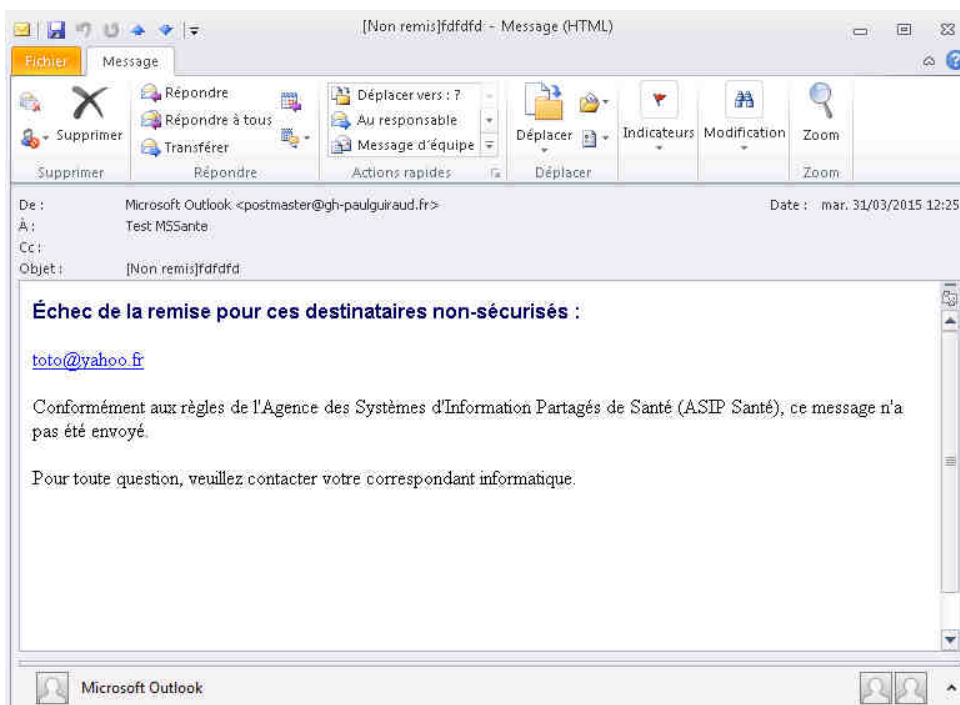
[Non remis]fdfdfd - Message (HTML)

Fichier Message

Supprimer
Répondre
Répondre à tous
Transférer
Déplacer vers : ?
Au responsable
Message d'équipe
Déplacer
Indicateurs
Modification
Zoom

Supprimer Répondre Actions rapides Déplacer Zoom

De : Microsoft Outlook <postmaster@gh-paulguiraud.fr>
Date : mar. 31/03/2015 12:25
À : Test MSSante
Cc :
Objet : [Non remis]fdfdfd

Échec de la remise pour ces destinataires non-sécurisés :

toto@yahoo.fr

Conformément aux règles de l'Agence des Systèmes d'Information Partagés de Santé (ASIP Santé), ce message n'a pas été envoyé.

Pour toute question, veuillez contacter votre correspondant informatique.

Microsoft Outlook